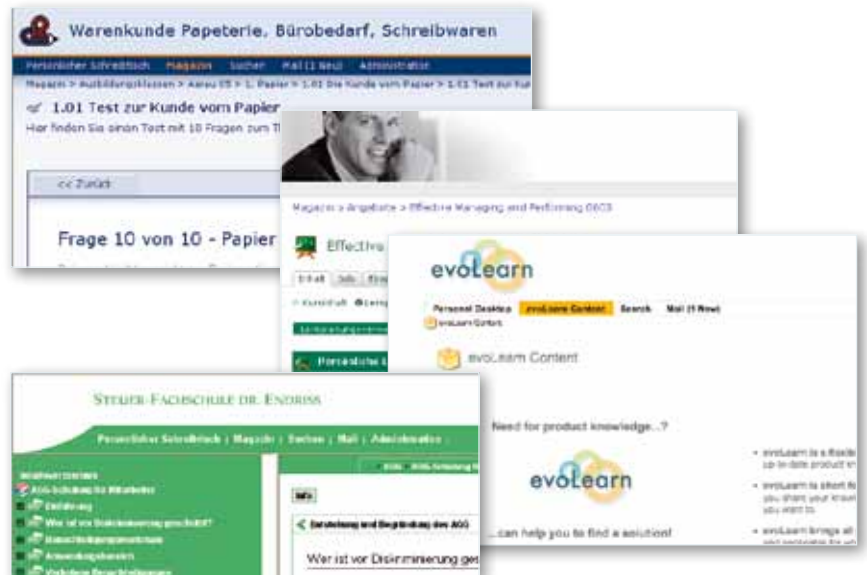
Warenkunde Papeterie, Bürobedarf, Schreibwaren

Persönlicher Schreibtisch Magazin Suchen Mail (1 Neu) Administration

Magazin > Ausbildungsklassen > Aarau 05 > 1. Papier > 1.01 Die Kunde vom Papier > 1.01 Test zur Ku

1.01 Test zur Kunde vom Papier

Hier finden Sie einen Test mit 10 Fragen zum T

<< Zurück

Frage 10 von 10 - Papier

Magazin > Angebote > Effective Managing and Performing 0603

Effective

Inhalt Info

Persönliche

evoLearn

Personal Desktop evoLearn Content Search Mail (1 New)

evoLearn Content

evoLearn Content

Need for product knowledge...?

evoLearn

...can help you to find a solution!

evoLearn is a flexible up-to-date product

evoLearn is short you share your know you want to.

evoLearn brings all

STEUER-FACHSCHULE DR. ENDRISS

Persönlicher Schreibtisch | Magazin | Suchen | Mail | Administration

AGG-Schulung für Mitarbeiter

Einführung

Was ist vor Diskriminierung geschützt?

Anwendungsbereich

Info

Entstehung und Begründung des AGG

Wer ist vor Diskriminierung ges